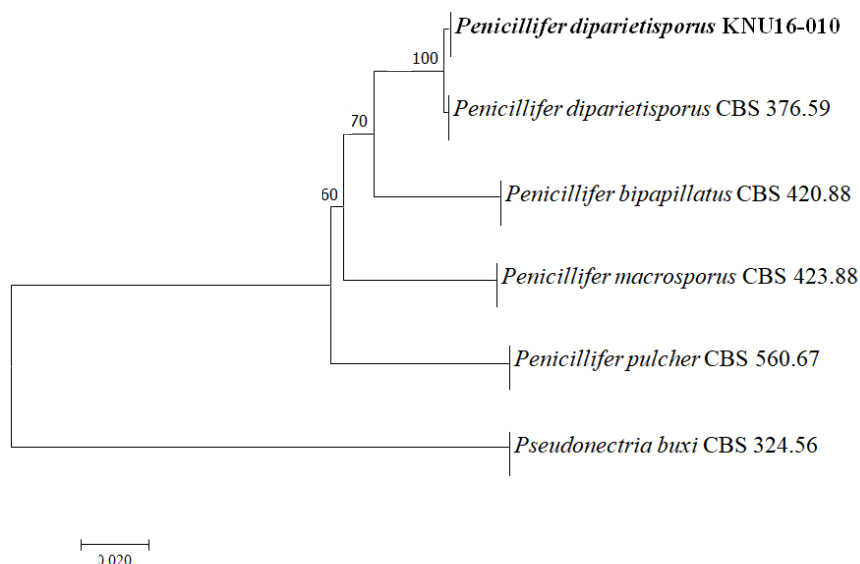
Penicillifer diparietisporus KNU16-010

100

Penicillifer diparietisporus CBS 376.59

70

Penicillifer bipapillatus CBS 420.88

60

Penicillifer macrosporus CBS 423.88

Penicillifer pulcher CBS 560.67

Pseudonectria buxi CBS 324.56

0.020